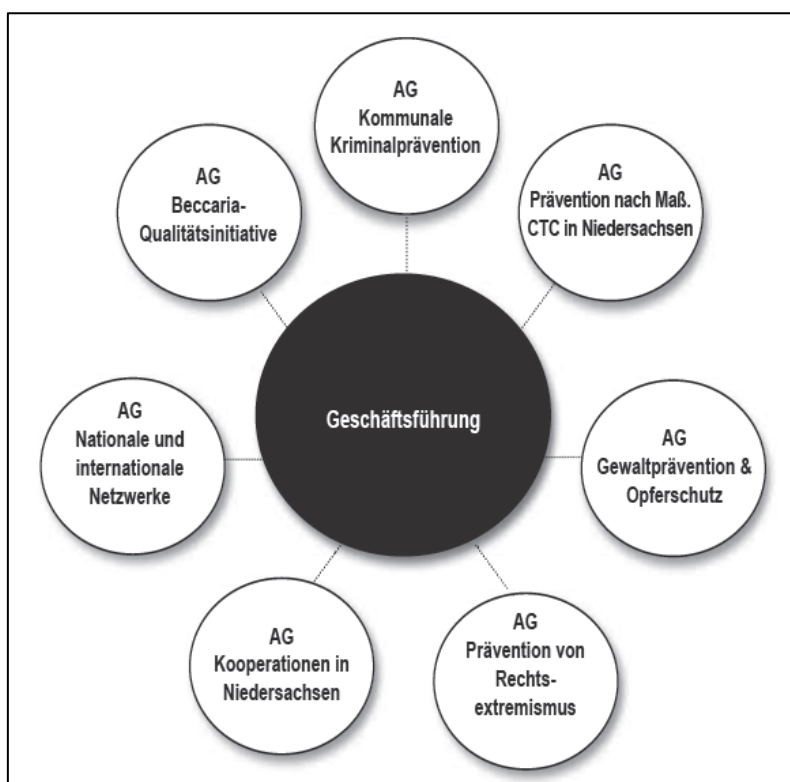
AG Kommunale Kriminalprävention

AG Beccaria-Qualitätsinitiative

AG Prävention nach Maß. CTC in Niedersachsen

Geschäftsführung

AG Nationale und internationale Netzwerke

AG Gewaltprävention & Opferschutz

AG Kooperationen in Niedersachsen

AG Prävention von Rechtsextremismus